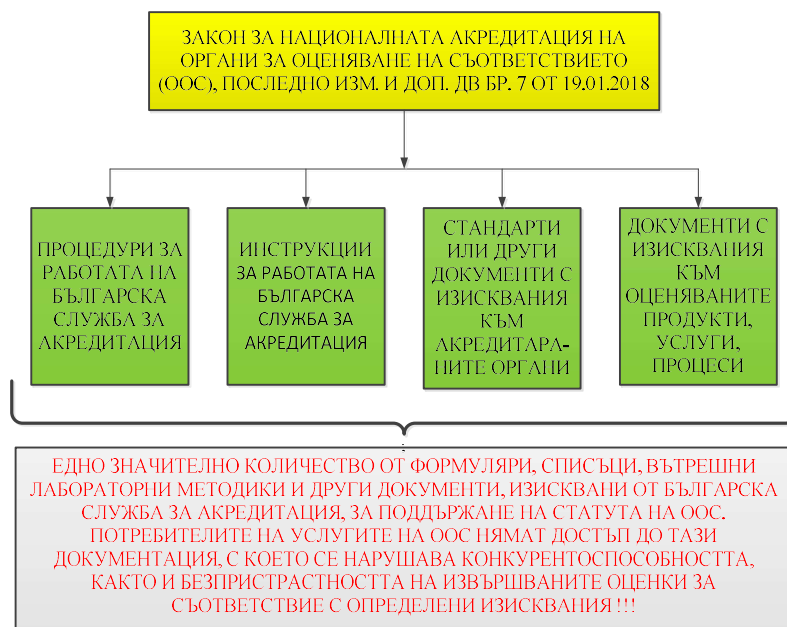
ЗАКОН ЗА НАЦИОНАЛНАТА АКРЕДИТАЦИЯ НА ОРГАНИ ЗА ОЦЕНЯВАНЕ НА СЪОТВЕТСТВИЕТО (ООС), ПОСЛЕДНО ИЗМ. И ДОП. ДВ БР. 7 ОТ 19.01.2018

ПРОЦЕДУРИ ЗА РАБОТАТА НА БЪЛГАРСКА СЛУЖБА ЗА АКРЕДИТАЦИЯ

ИНСТРУКЦИИ ЗА РАБОТАТА НА БЪЛГАРСКА СЛУЖБА ЗА АКРЕДИТАЦИЯ

СТАНДАРТИ ИЛИ ДРУГИ ДОКУМЕНТИ С ИЗИСКВАНИЯ КЪМ АКРЕДИТАРЛА-НИТЕ ОРГАНИ

ДОКУМЕНТИ С ИЗИСКВАНИЯ КЪМ ОЦЕНЯВАНИТЕ ПРОДУКТИ, УСЛУГИ, ПРОЦЕСИ

ЕДНО ЗНАЧИТЕЛНО КОЛИЧЕСТВО ОТ ФОРМУЛЯРИ, СПИСЪЦИ, ВЪТРЕШНИ ЛАБОРАТОРНИ МЕТОДИКИ И ДРУГИ ДОКУМЕНТИ, ИЗИСКВАНИ ОТ БЪЛГАРСКА СЛУЖБА ЗА АКРЕДИТАЦИЯ, ЗА ПОДДЪРЖАНЕ НА СТАТУТА НА ООС. ПОТРЕБИТЕЛИТЕ НА УСЛУГИТЕ НА ООС НЯМАТ ДОСТЪП ДО ТАЗИ ДОКУМЕНТАЦИЯ, С КОЕТО СЕ НАРУШАВА КОНКУРЕНТОСПОСОБНОСТТА, КАКТО И БЕЗПРИСТРАСТНОСТТА НА ИЗВЪРШВАНИТЕ ОЦЕНКИ ЗА СЪОТВЕТСТВИЕ С ОПРЕДЕЛЕНИ ИЗИСКВАНИЯ !!!